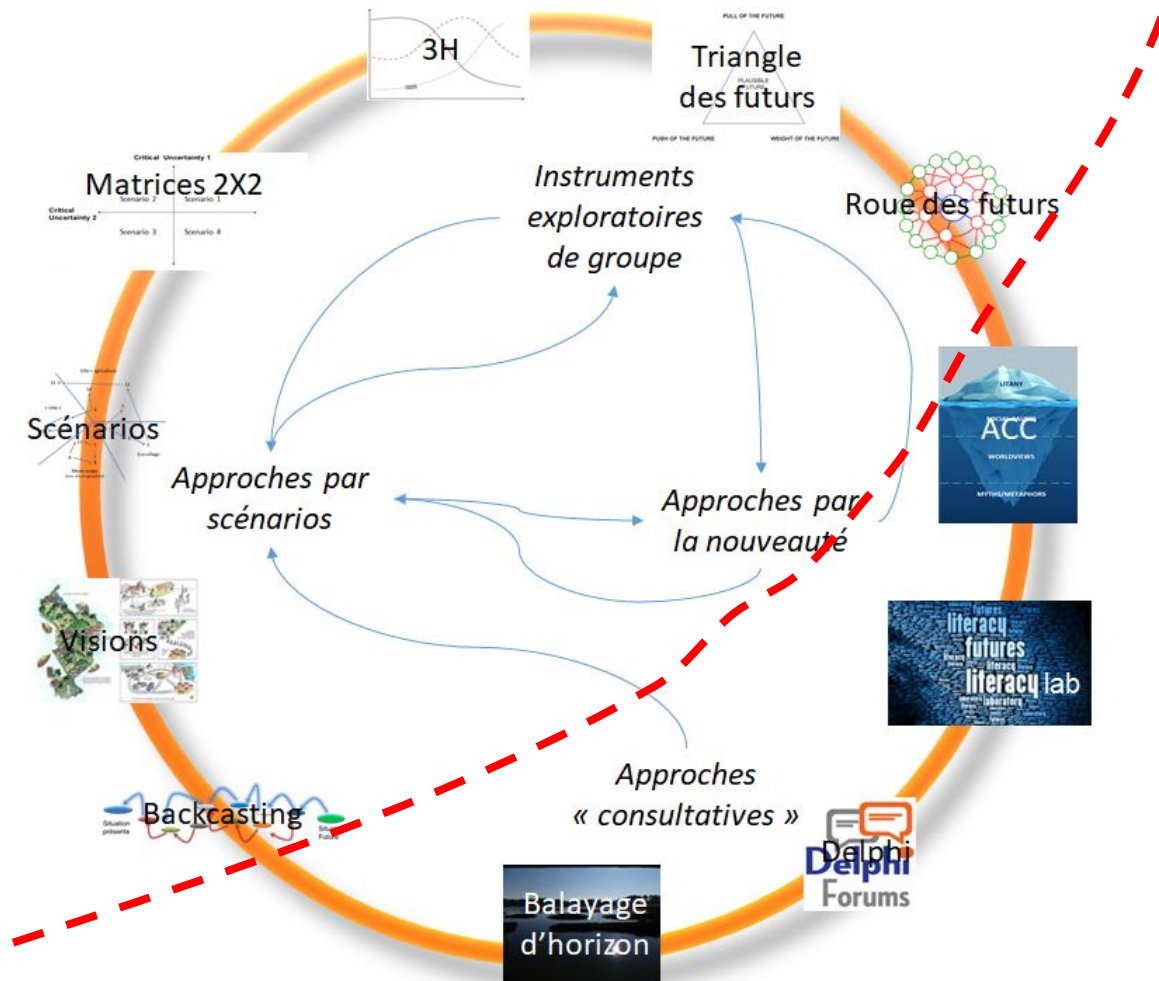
3H

PULL OF THE FUTURE

Triangle des futurs

PLAUSIBLE FUTURE

PUSH OF THE FUTURE

WEIGHT OF THE FUTURE

Critical Uncertainty 1

Matrices 2X2

Critical Uncertainty 2

Scenario 2

Scenario 1

Scenario 3

Scenario 4

Instruments exploratoires de groupe

Roue des futurs

Scénarios

Approches par scénarios

LITANY

ACC

WORLDVIEWS

MYTHS/METAPHORS

Approches par la nouveauté

futures literacy futures literacy lab

Visions

Approches « consultatives »

Backcasting

Situation présente

Situation Future

Delphi

Delphi Forums

Balayage d'horizon